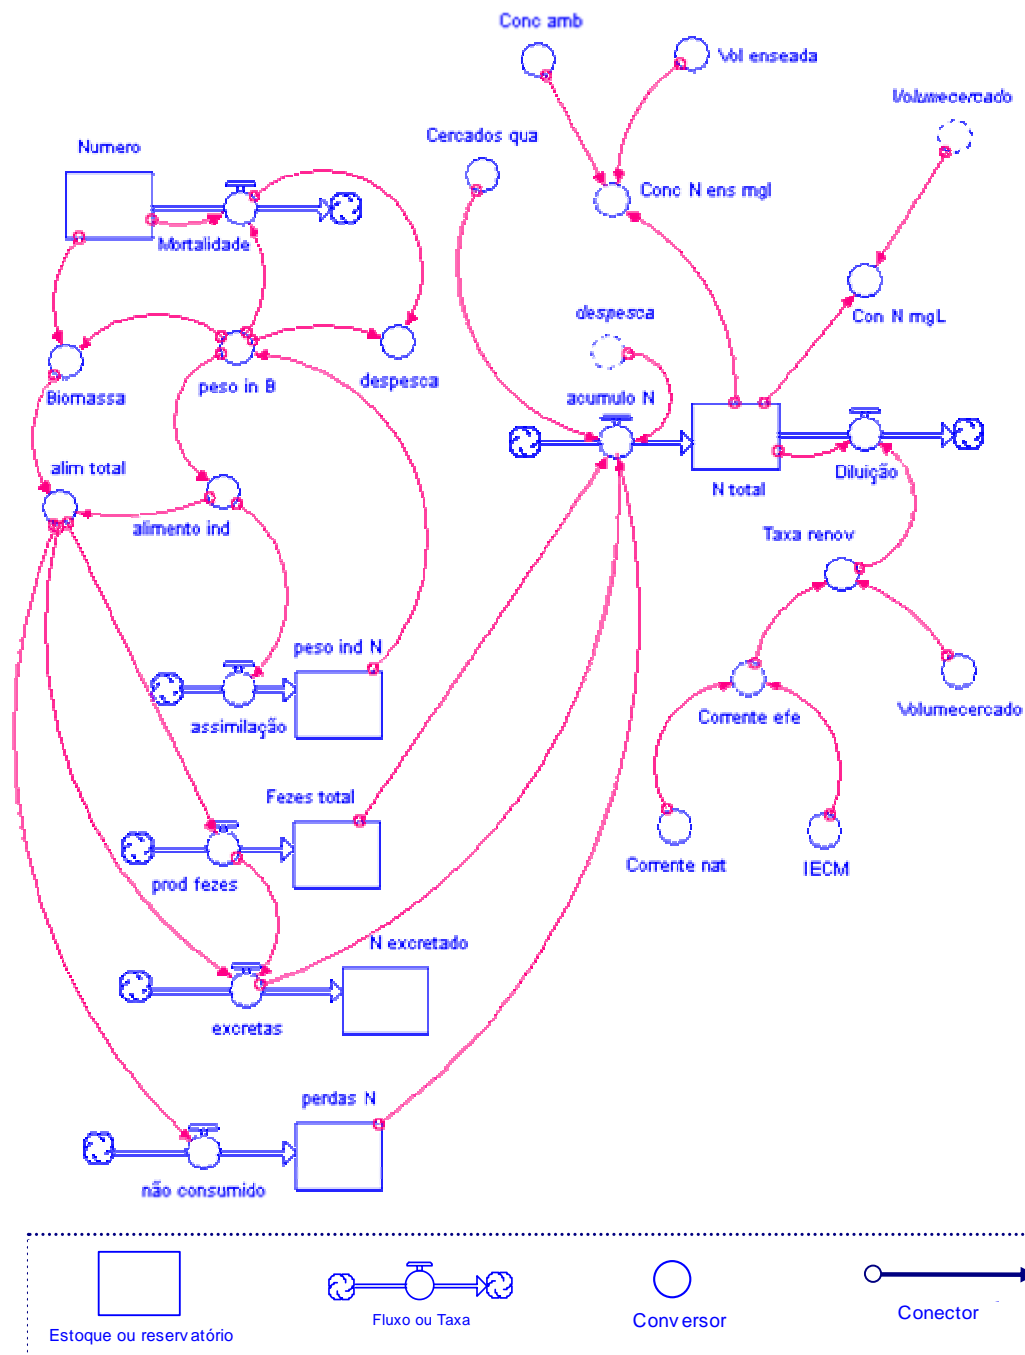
Conc amb
Vol enseada
Volumecercado
Cercados qua
Numero
Conc N ens mgl
Mortalidade
Con N mgL
despesca
Biomassa
peso in B
despesca
acumulo N
alim total
N total
Diluição
alimento ind
Taxa renov
peso ind N
assimilação
Corrente efe
Volumecercado
Fezes total
prod fezes
Corrente nat
IECM
N excretado
excretas
perdas N
não consumido
Estoque ou reservatório
Fluxo ou Taxa
Conversor
Conector